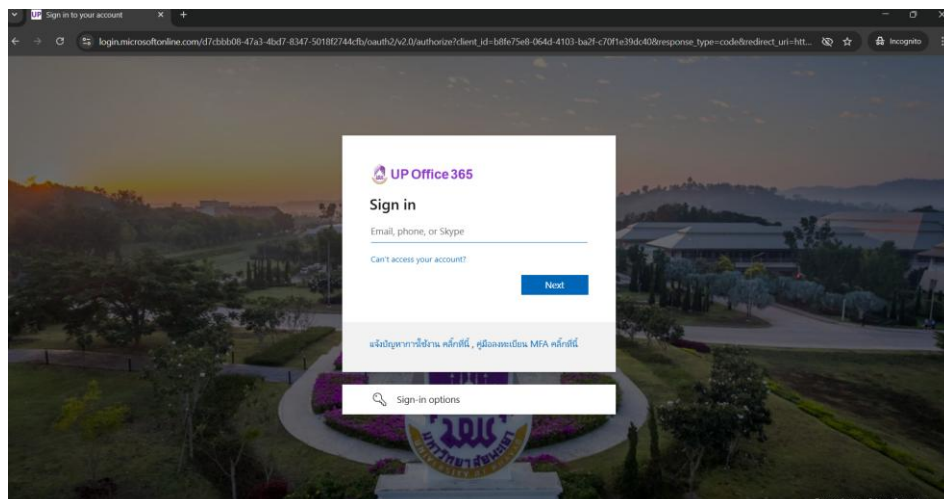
UP Sign in to your account
login.microsoftonline.com/d7cbbb08-47a3-4bd7-8347-5018f2744cfb/oauth2/v2.0/authorize?client_id=b8fe75e8-064d-4103-ba2f-c70f1e39dc40&response_type=code&redirect_uri=htt...
Incognito

UP Office 365
Sign in
Email, phone, or Skype
Can't access your account?
Next

แจ้งปัญหาการใช้งาน คลิ๊กที่นี่ , คู่มือลงทะเบียน MFA คลิ๊กที่นี่

Sign-in options

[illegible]